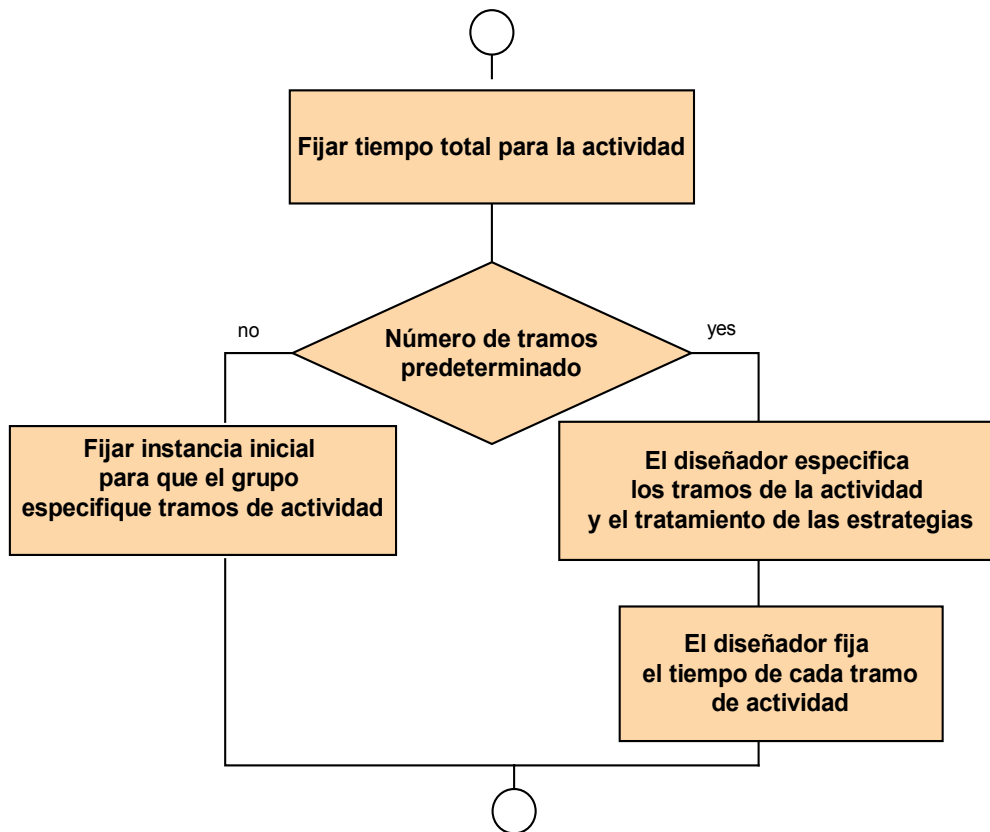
Fijar tiempo total para la actividad

no

Número de tramos predeterminado

yes

Fijar instancia inicial para que el grupo especifique tramos de actividad

El diseñador especifica los tramos de la actividad y el tratamiento de las estrategias

El diseñador fija el tiempo de cada tramo de actividad